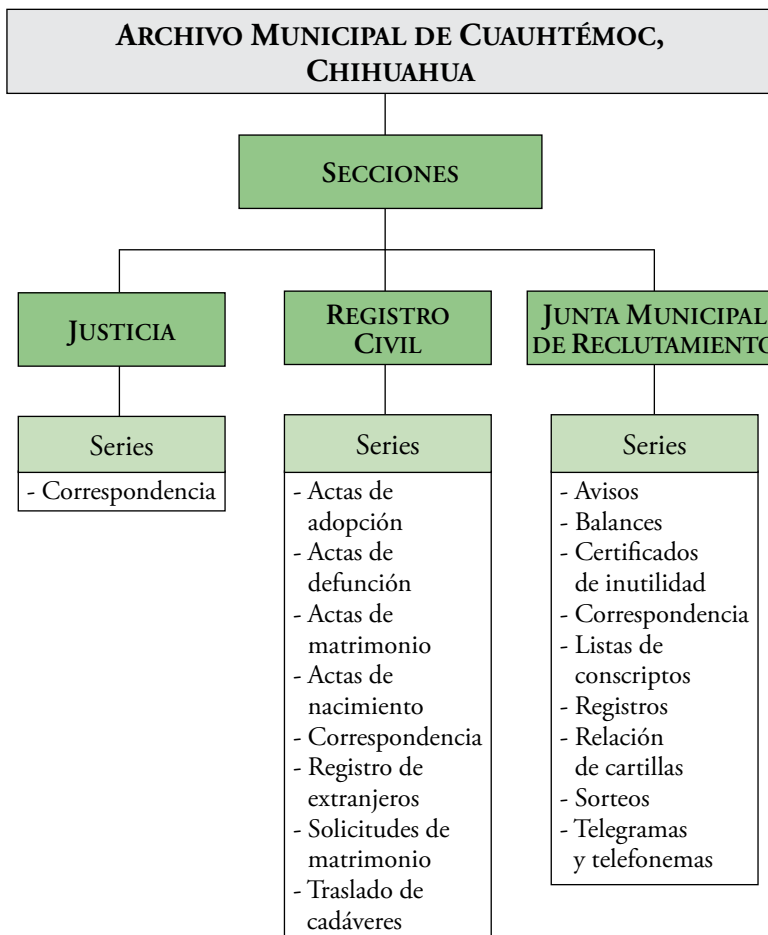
ARCHIVO MUNICIPAL DE CUAUHTÉMOC, CHIHUAHUA

SECCIONES

JUSTICIA

Series

- Correspondencia

REGISTRO CIVIL

Series

- Actas de adopción
- Actas de defunción
- Actas de matrimonio
- Actas de nacimiento
- Correspondencia
- Registro de extranjeros
- Solicitudes de matrimonio
- Traslado de cadáveres

JUNTA MUNICIPAL DE RECLUTAMIENT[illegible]

Series

- Avisos
- Balances
- Certificados de inutilidad
- Correspondencia
- Listas de conscriptos
- Registros
- Relación de cartillas
- Sorteos
- Telegramas y telefonemas